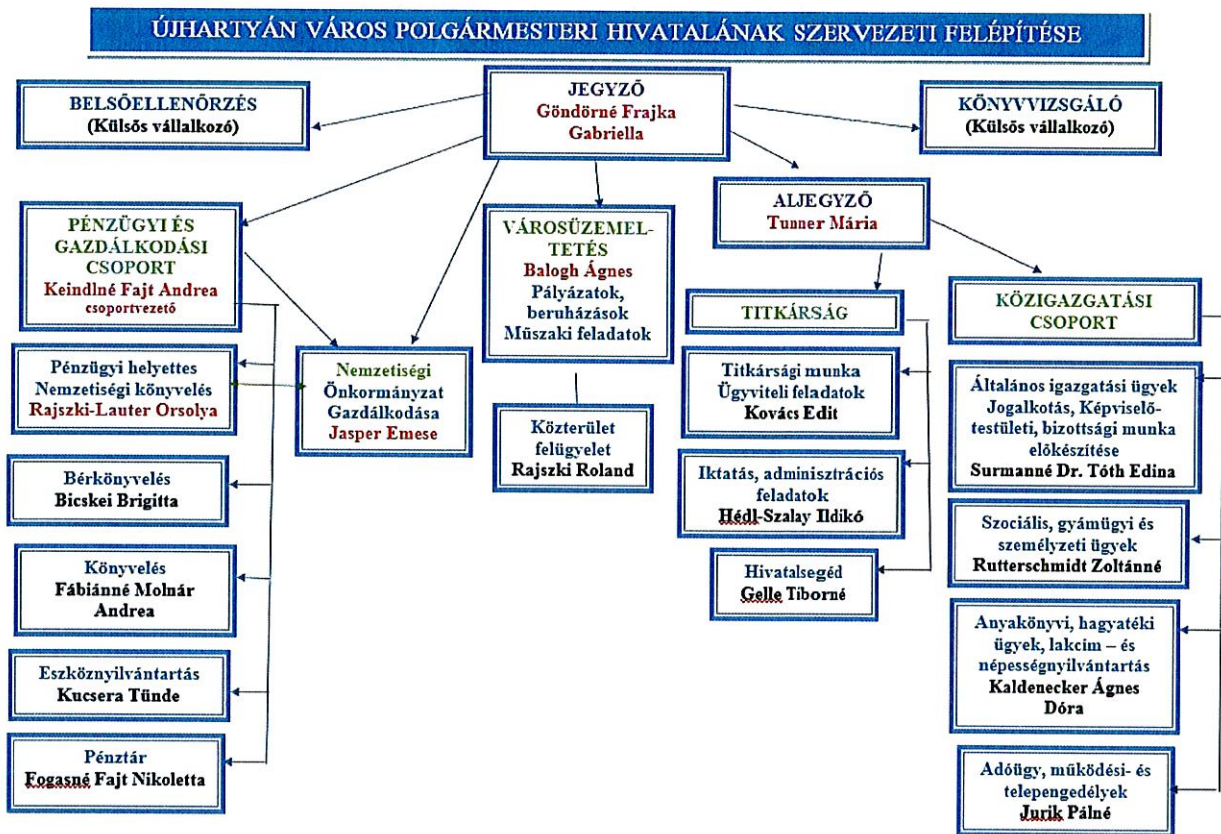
ÚJHARTYÁN VÁROS POLGÁRMESTERI HIVATALÁNAK SZERVEZETI FELÉPÍTÉSE

JEGYZŐ
Göndörné Frajka Gabriella

BELSŐELLENŐRZÉS
(Külsős vállalkozó)

KÖNYVVIZSGÁLÓ
(Külsős vállalkozó)

PÉNZÜGYI ÉS GAZDÁLKODÁSI CSOPORT
Keindlné Fajt Andrea
csoportvezető

VÁROSÜZEMELTETÉS
Balogh Ágnes
Pályázatok, beruházások
Műszaki feladatok

ALJEGYZŐ
Tunner Mária

Pénzügyi helyettes
Nemzetiségi könyvelés
Rajszki-Lauter Orsolya

Nemzetiségi Önkormányzat Gazdálkodása
Jasper Emese

Bérkönyvelés
Bicskei Brigitta

Könyvelés
Fábiánné Molnár Andrea

Eszköznyilvántartás
Kucsera Tünde

Pénztár
Fogasné Fajt Nikoletta

Közterület felügyelet
Rajszki Roland

TITKÁRSÁG

Titkársági munka
Ügyviteli feladatok
Kovács Edit

Iktatás, adminisztrációs feladatok
Hédl-Szalay Ildikó

Hivatalsegéd
Gelle Tiborné

KÖZIGAZGATÁSI CSOPORT

Általános igazgatási ügyek
Jogalkotás, Képviselő-testületi, bizottsági munka előkészítése
Surmanné Dr. Tóth Edina

Szociális, gyámügyi és személyzeti ügyek
Rutterschmidt Zoltánné

Anyakönyvi, hagyatéki ügyek, lakcím – és népességnyilvántartás
Kaldenecker Ágnes Dóra

Adóügy, működési- és telepengedélyek
Jurik Pálné